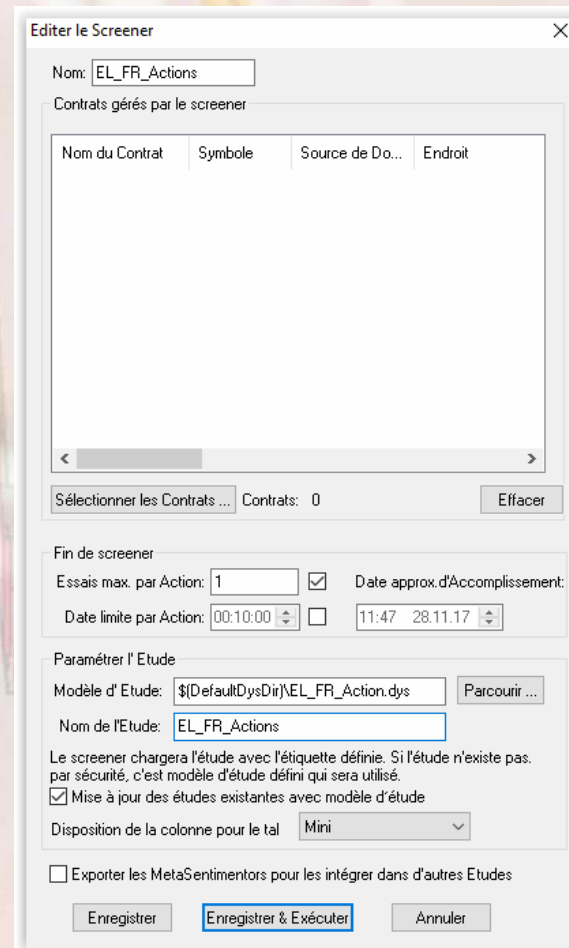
Editer le Screener

Nom: EL_FR_Actions

Contrats gérés par le screener

| Nom du Contrat | Symbole | Source de Do... | Endroit |
|---|---|---|---|

Sélectionner les Contrats ... Contrats: 0 Effacer

Fin de screener

Essais max. par Action: 1 Date approx.d'Accomplissement:

Date limite par Action: 00:10:00 11:47 28.11.17

Paramétrer l' Etude

Modèle d' Etude: $(DefaultDysDir)\EL_FR_Action.dys Parcourir ...

Nom de l'Etude: EL_FR_Actions

Le screener chargera l'étude avec l'étiquette définie. Si l'étude n'existe pas. par sécurité, c'est modèle d'étude défini qui sera utilisé.

Mise à jour des études existantes avec modèle d'étude

Disposition de la colonne pour le tal Mini

Exporter les MetaSentimentors pour les intégrer dans d'autres Etudes

Enregistrer Enregistrer & Exécuter Annuler